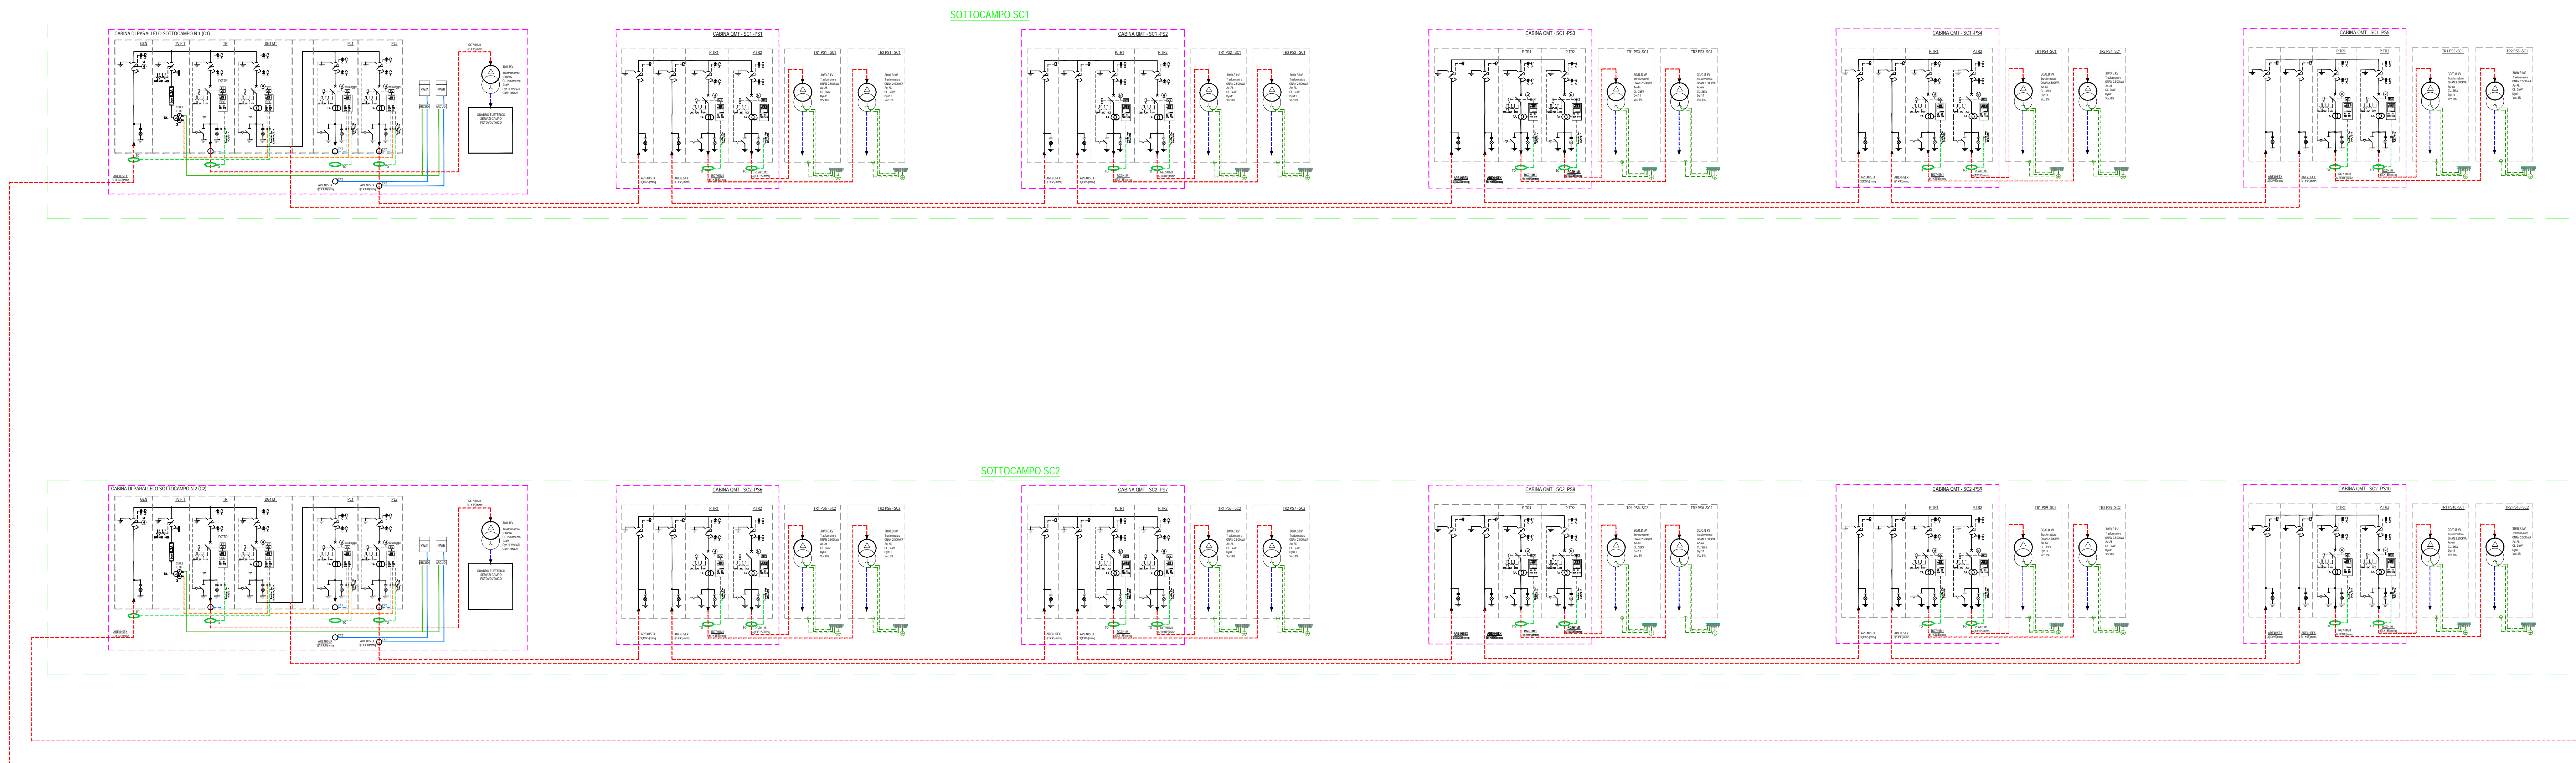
SOTTOCAMPO SC1

CABINA DI PARALLELO SOTTOCAMPO N.1 (C1)

CABINA QMT - SC1 -PS1

CABINA QMT - SC1 -PS2

CABINA QMT - SC1 -PS3

CABINA QMT - SC1 -PS4

CABINA QMT - SC1 -PS5

QUADRO ELETTRICO SERVIZI CABINA

SOTTOCAMPO SC2

CABINA DI PARALLELO SOTTOCAMPO N.2 (C2)

CABINA QMT - SC2 -PS6

CABINA QMT - SC2 -PS7

CABINA QMT - SC2 -PS8

CABINA QMT - SC2 -PS9

CABINA QMT - SC2 -PS10

QUADRO ELETTRICO SERVIZI CABINA